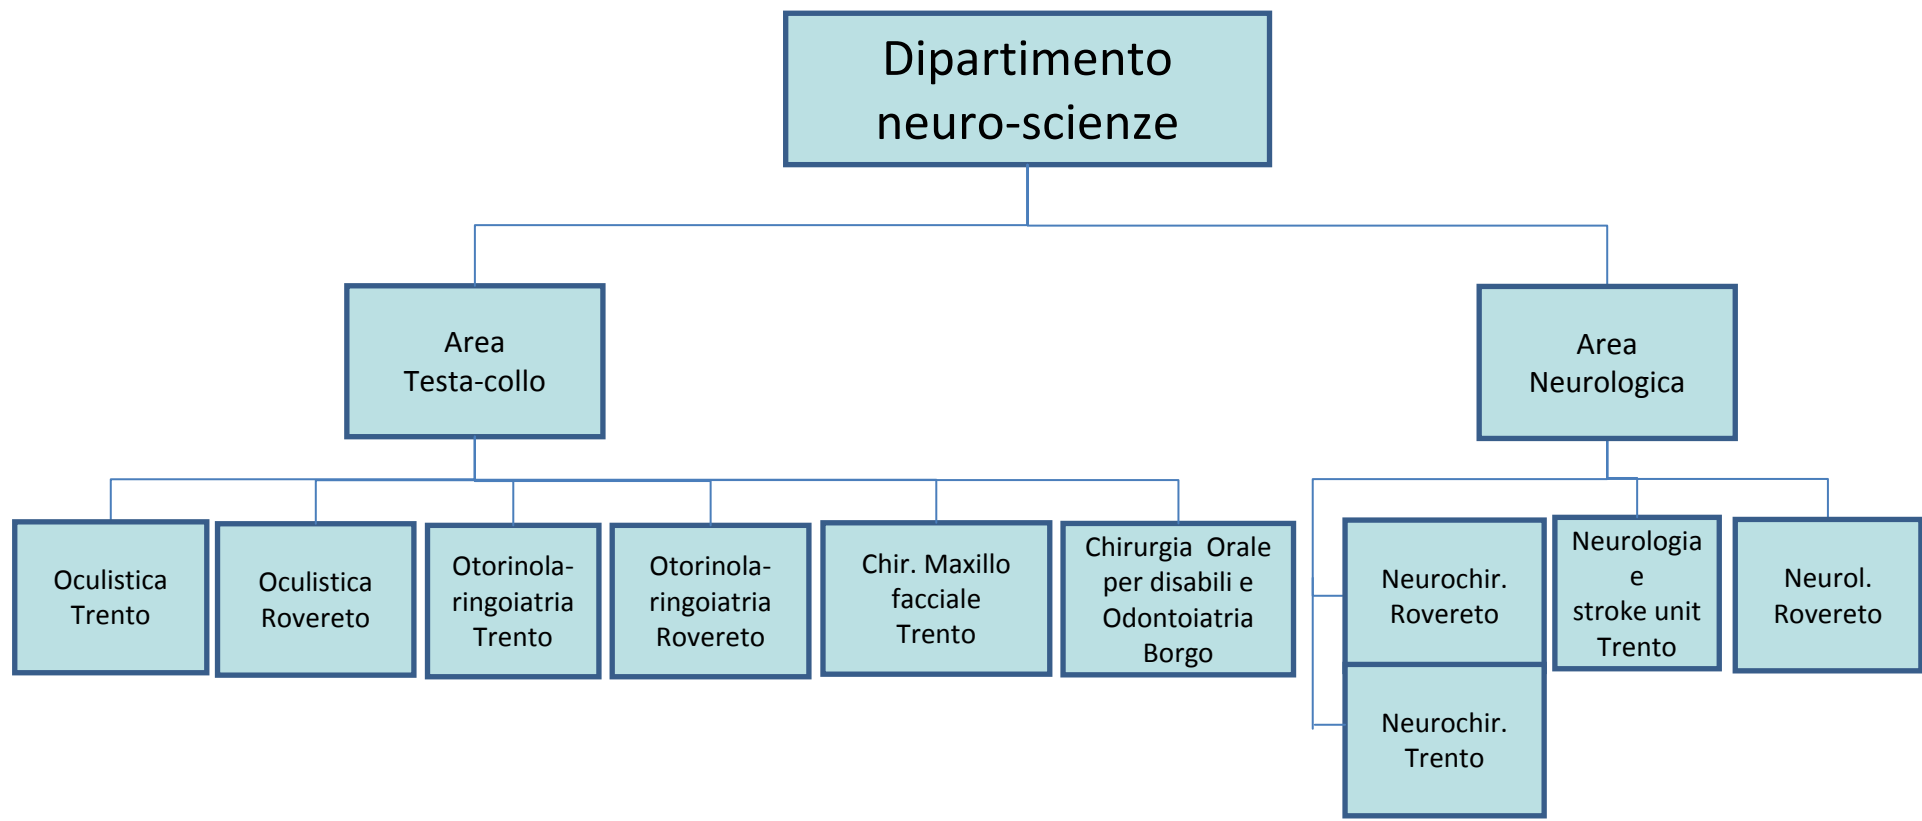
Dipartimento neuro-scienze

Area Testa-collo

Area Neurologica

Oculistica Trento

Oculistica Rovereto

Otorinolaringoiatria Trento

Otorinolaringoiatria Rovereto

Chir. Maxillo facciale Trento

Chirurgia Orale per disabili e Odontoiatria Borgo

Neurochir. Rovereto

Neurochir. Trento

Neurologia e stroke unit Trento

Neurol. Rovereto